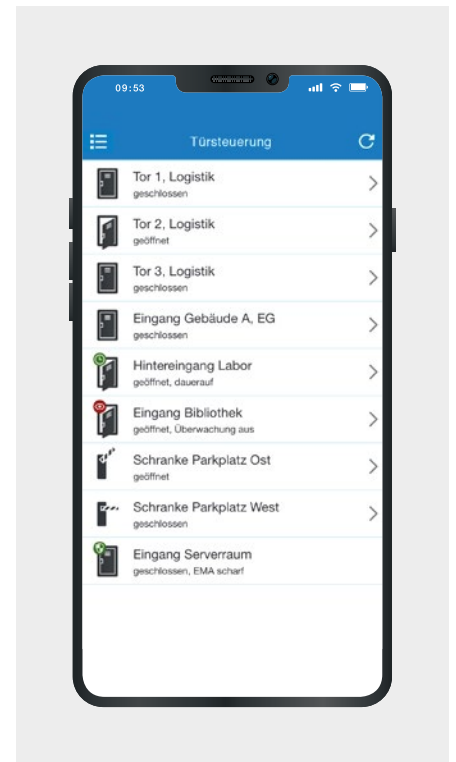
09:53

Türsteuerung

Tor 1, Logistik
geschlossen

Tor 2, Logistik
geöffnet

Tor 3, Logistik
geschlossen

Eingang Gebäude A, EG
geschlossen

Hintereingang Labor
geöffnet, dauerauf

Eingang Bibliothek
geöffnet, Überwachung aus

Schranke Parkplatz Ost
geöffnet

Schranke Parkplatz West
geschlossen

Eingang Serverraum
geschlossen, EMA scharf